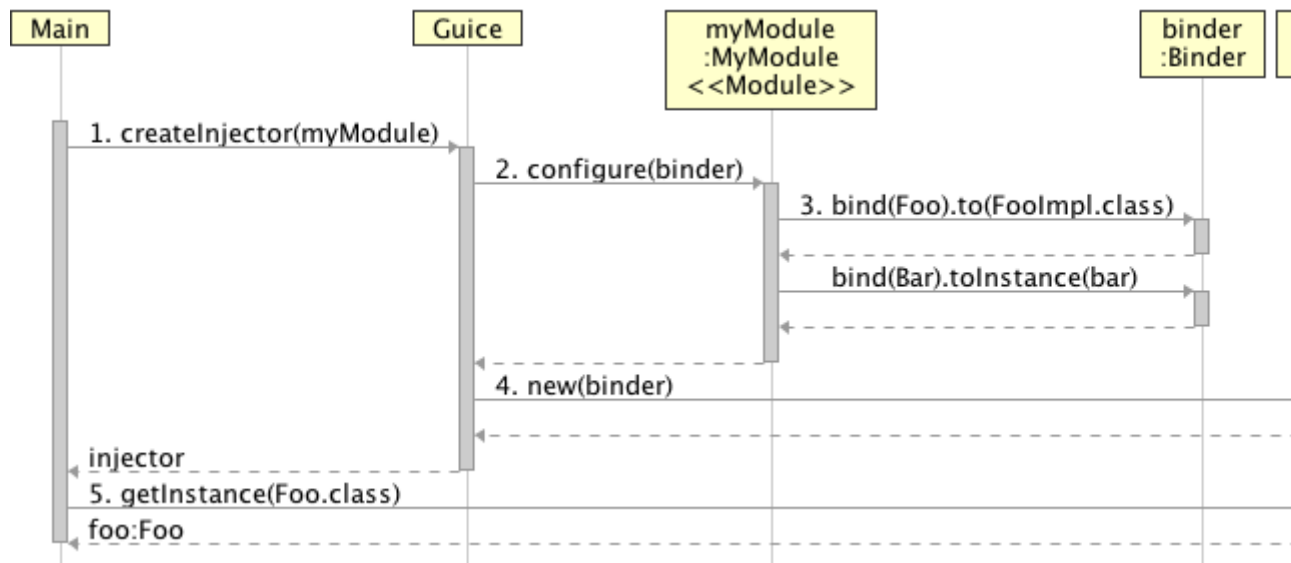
Main

Guice

myModule
:MyModule
<<Module>>

binder
:Binder

1. createInjector(myModule)

2. configure(binder)

3. bind(Foo).to(FooImpl.class)

bind(Bar).toInstance(bar)

4. new(binder)

injector

5. getInstance(Foo.class)

foo:Foo